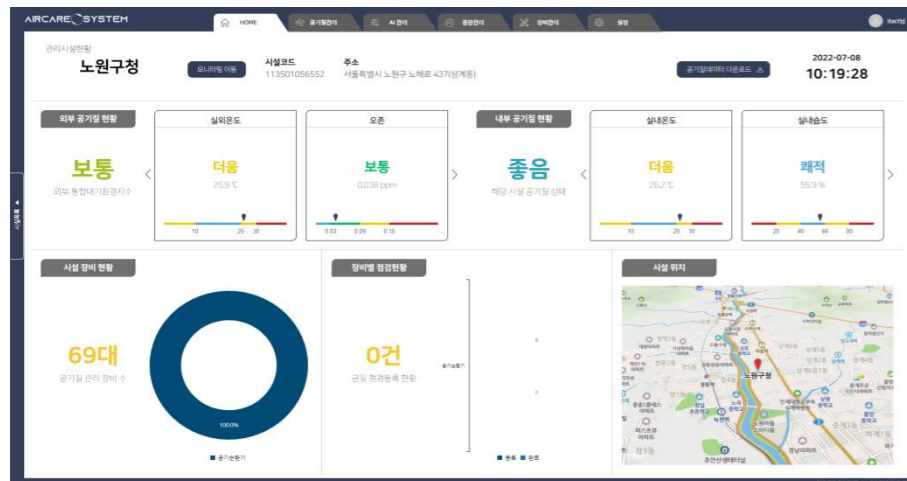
AIRCARE SYSTEM

HOME
공기질관리
AI 관리
점검관리
장비관리
설정

관리시설현황
노원구청
모니터링 이동
시설코드
113501056552
주소
서울특별시 노원구 노해로 437(상계동)
공기질데이터 다운로드
2022-07-08
10:19:28

외부 공기질 현황
보통
외부 통합대기환경지수
실외온도
더움
25.9 ℃
10 25 30
오존
보통
0.038 ppm
0.03 0.09 0.15
내부 공기질 현황
좋음
해당 시설 공기질 상태
실내온도
더움
26.2 ℃
10 25 30
실내습도
쾌적
55.9 %
20 40 60 80

시설 장비 현황
69대
공기질 관리 장비 수
100.0%
공기청정기

장비별 점검현황
0건
금일 점검등록 현황
공기청정기
0
0
등록 완료

시설 위치
노원구청